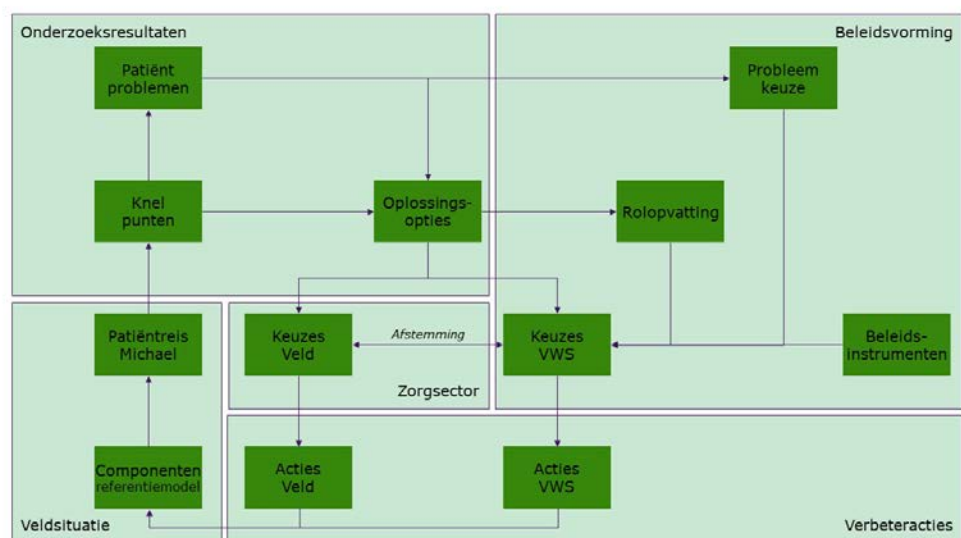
Onderzoeksresultaten

Beleidsvorming

Patiënt problemen

Probleem keuze

Knel punten

Oplossings-opties

Rolopvatting

Patiëntreis Michael

Keuzes Veld

Afstemming

Keuzes VWS

Beleids-instrumenten

Zorgsector

Componenten referentiemodel

Acties Veld

Acties VWS

Veldsituatie

Verbeteracties